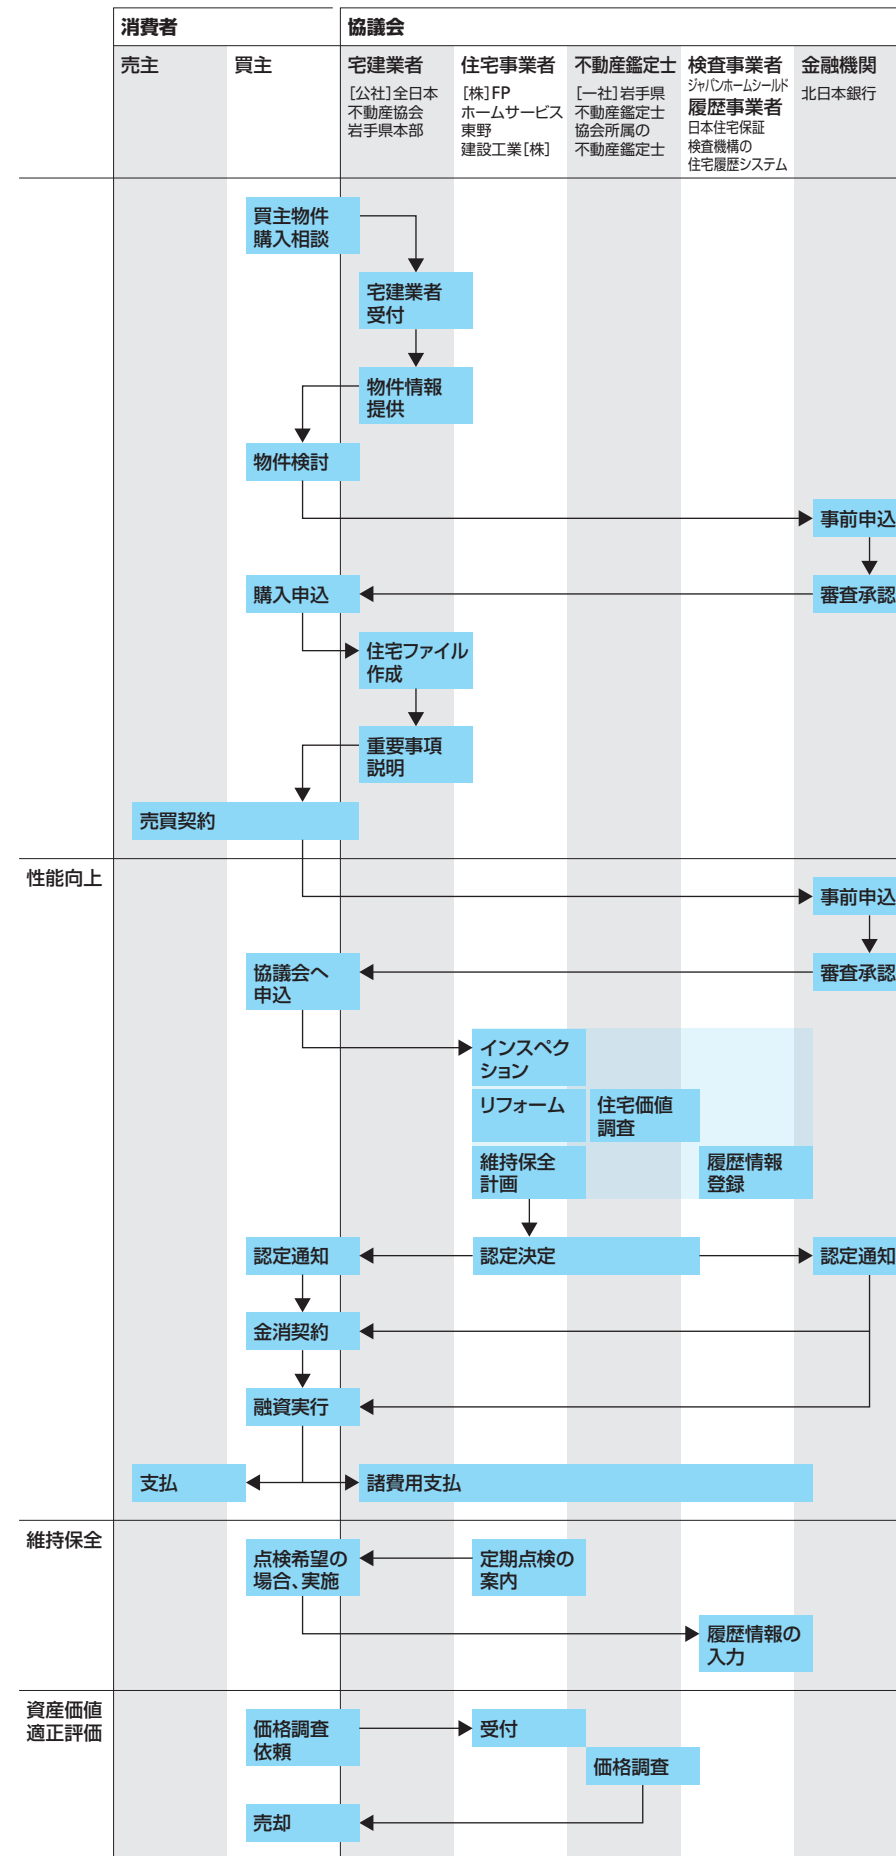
消費者

協議会

売主

買主

宅建業者
[公社]全日本不動産協会岩手県本部

住宅事業者
[株]FP ホームサービス東野建設工業[株]

不動産鑑定士
[一社]岩手県不動産鑑定士協会所属の不動産鑑定士

検査事業者
ジャパンホームシールド
履歴事業者
日本住宅保証検査機構の住宅履歴システム

金融機関
北日本銀行

買主物件購入相談

宅建業者受付

物件情報提供

物件検討

事前申込

審査承認

購入申込

住宅ファイル作成

重要事項説明

売買契約

性能向上

事前申込

審査承認

協議会へ申込

インスペクション

リフォーム

住宅価値調査

維持保全計画

履歴情報登録

認定通知

認定決定

認定通知

金消契約

融資実行

支払

諸費用支払

維持保全

点検希望の場合、実施

定期点検の案内

履歴情報の入力

資産価値適正評価

価格調査依頼

受付

価格調査

売却